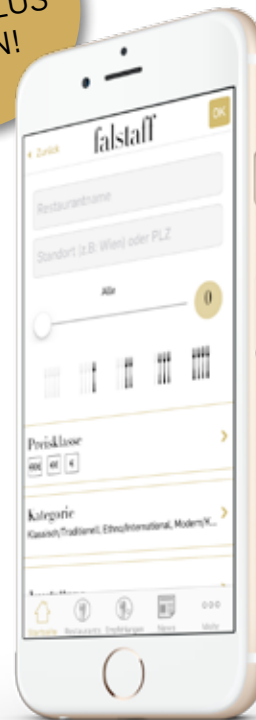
LUS
N!

OK

< Zurück

falstaff

Restaurantname

Standort (z.B. Wien) oder PLZ

Alle

0

Preisklasse

€€€ €€ €

Kategorie

Klassisch/Traditionell, Ethno/International, Modern/K...

Startseite Restaurants Empfehlungen News Mehr